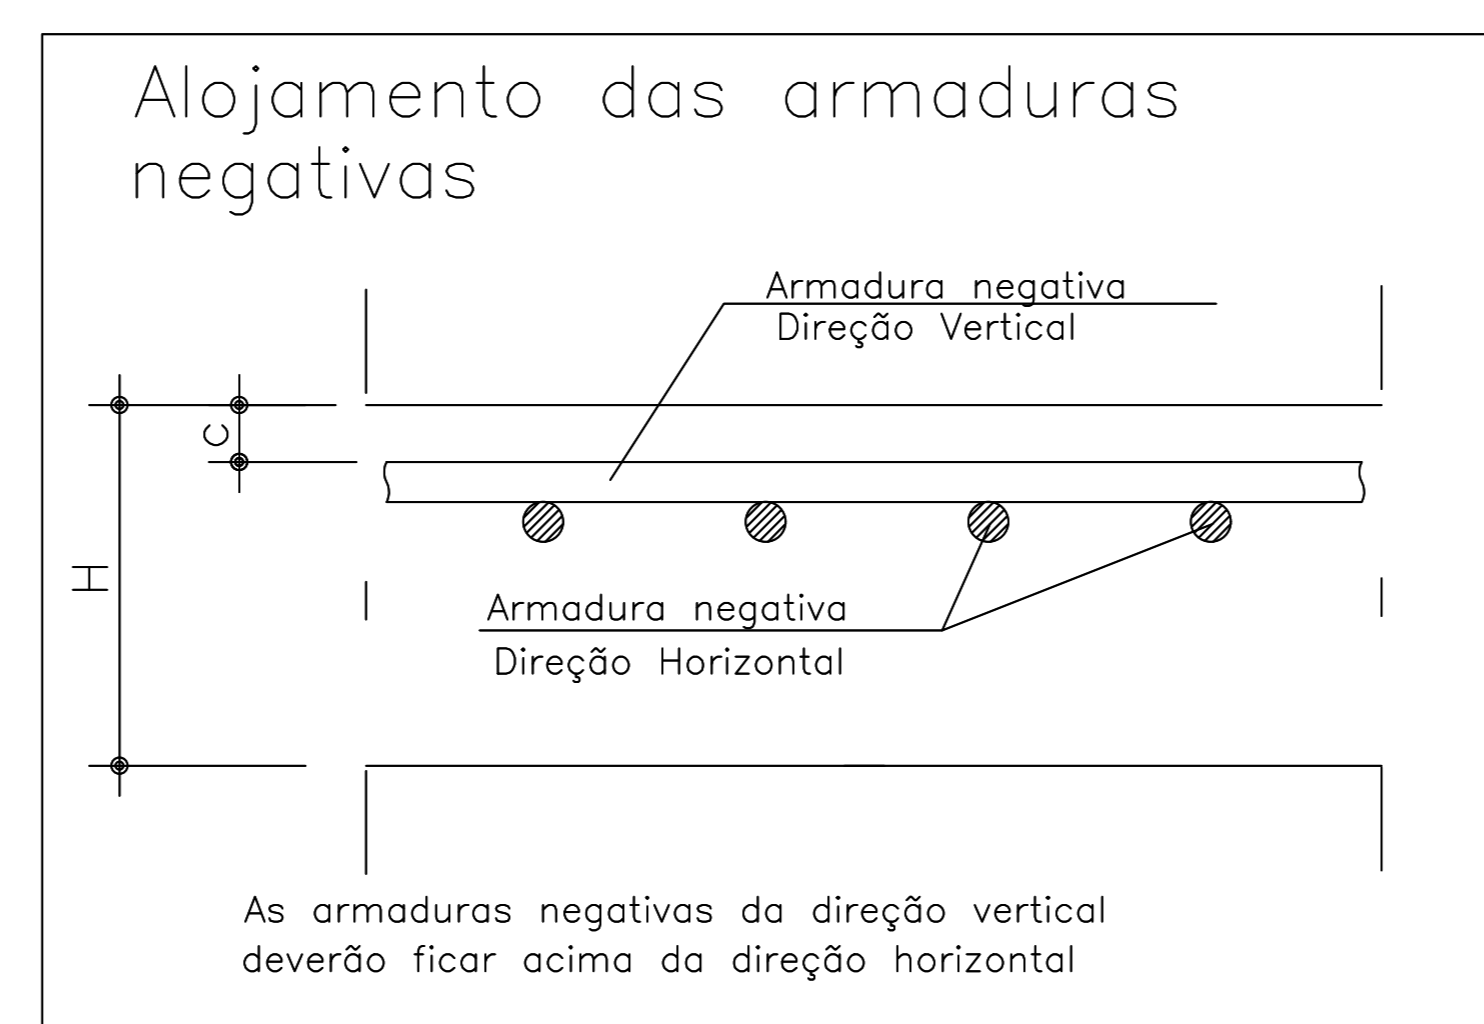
Alojamento das armaduras negativas

Armadura negativa
Direção Vertical

c

H

Armadura negativa
Direção Horizontal

As armaduras negativas da direção vertical deverão ficar acima da direção horizontal